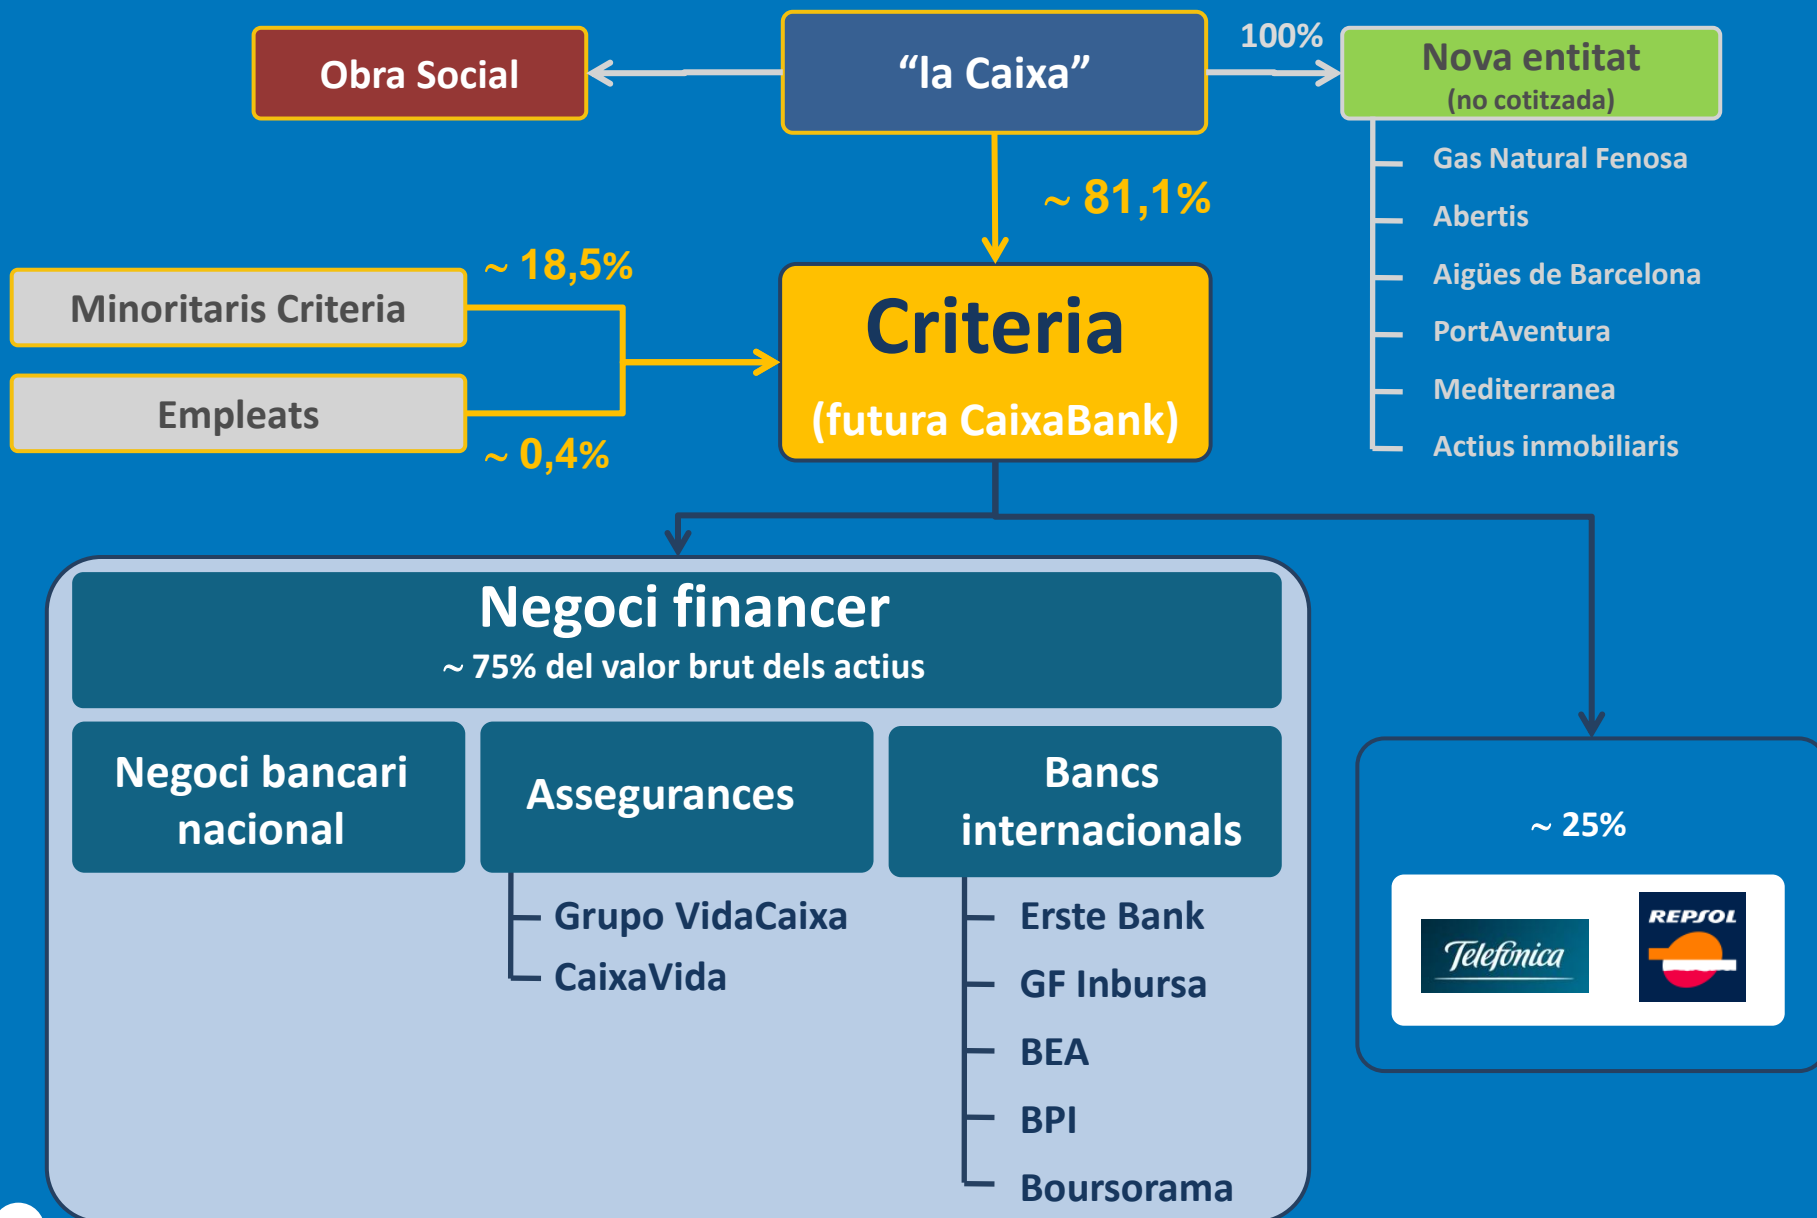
Obra Social

“la Caixa”

100%

Nova entitat
(no cotitzada)

Gas Natural Fenosa
Abertis
Aigües de Barcelona
PortAventura
Mediterranea
Actius inmobiliaris

~ 81,1%

~ 18,5%

Minoritaris Criteria

Empleats

~ 0,4%

Criteria
(futura CaixaBank)

Negoci financer
~ 75% del valor brut dels actius

Negoci bancari nacional

Assegurances

Grupo VidaCaixa
CaixaVida

Bancs internacionals

Erste Bank
GF Inbursa
BEA
BPI
Boursorama

~ 25%

Telefónica

REPSOL